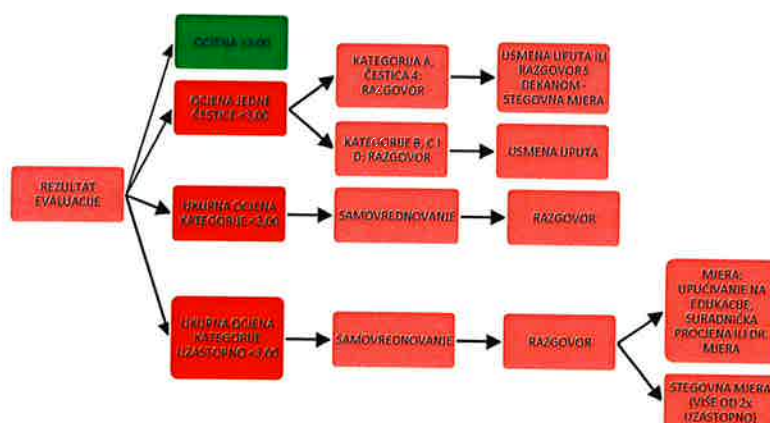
REZULTAT EVALUACIJE

OCJENA ≥3,00

OCJENA JEDNE ČESTICE <3,00

KATEGORIJA A, ČESTICA 4: RAZGOVOR

USMENA UPUTA ILI RAZGOVOR S DEKANOM - STEGOVNA MJERA

KATEGORIJE B, C I D: RAZGOVOR

USMENA UPUTA

UKUPNA OCJENA KATEGORIJE <3,00

SAMOVREDNOVANJE

RAZGOVOR

UKUPNA OCJENA KATEGORIJE UZASTOPNO <3,00

SAMOVREDNOVANJE

RAZGOVOR

MJERA: UPUĆIVANJE NA EDUKACIJE, SURADNIČKA PROCJENA ILI DR. MJERA

STEGOVNA MJERA (VIŠE OD 2x UZASTOPNO)